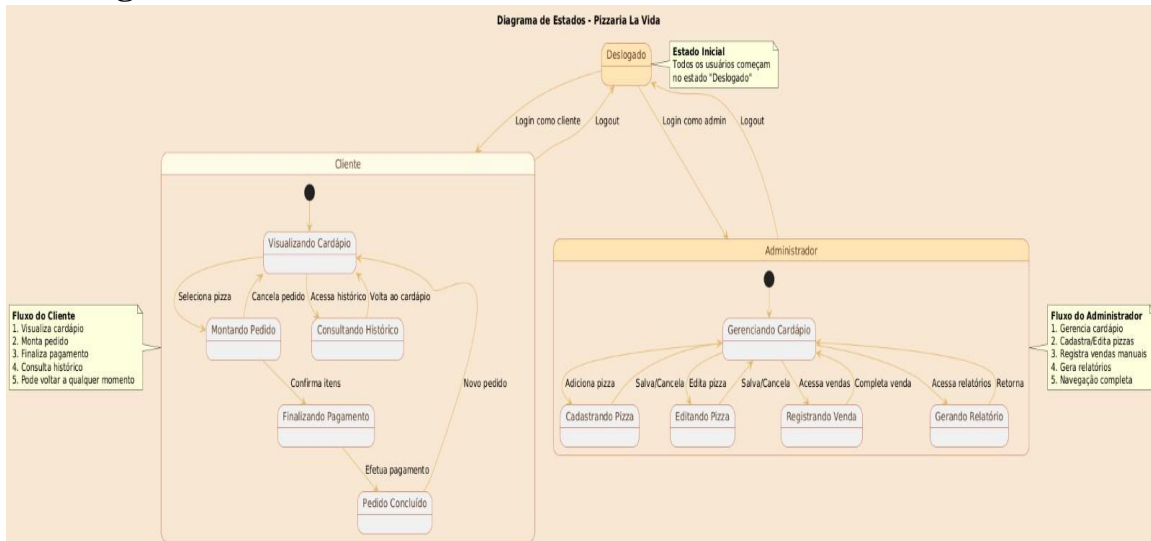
Diagrama de Estados - Pizzaria La Vida

Deslogado

Estado Inicial
Todos os usuários começam no estado "Deslogado"

Login como cliente
Logout
Login como admin
Logout

Cliente

Visualizando Cardápio

Seleciona pizza
Cancela pedido
Acessa histórico
Volta ao cardápio

Montando Pedido
Consultando Histórico

Confirma itens
Novo pedido

Finalizando Pagamento

Efetua pagamento

Pedido Concluído

Fluxo do Cliente
1. Visualiza cardápio
2. Monta pedido
3. Finaliza pagamento
4. Consulta histórico
5. Pode voltar a qualquer momento

Administrador

Gerenciando Cardápio

Adiciona pizza
Salva/Cancela
Edita pizza
Salva/Cancela
Acessa vendas
Completa venda
Acessa relatórios
Retorna

Cadastrando Pizza
Editando Pizza
Registrando Venda
Gerando Relatório

Fluxo do Administrador
1. Gerencia cardápio
2. Cadastra/Edita pizzas
3. Registra vendas manuais
4. Gera relatórios
5. Navegação completa